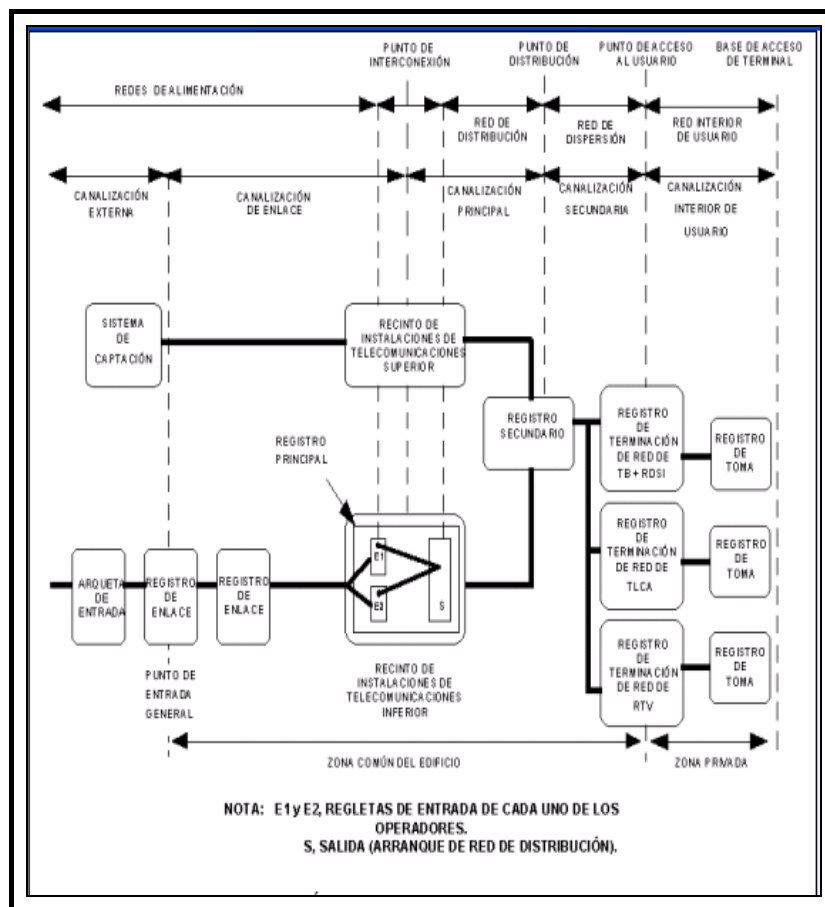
PUNTO DE INTERCONEXIÓN

PUNTO DE DISTRIBUCIÓN

PUNTO DE ACCESO AL USUARIO

BASE DE ACCESO DE TERMINAL

REDES DE ALIMENTACIÓN

RED DE DISTRIBUCIÓN

RED DE DISPERSIÓN

RED INTERIOR DE USUARIO

CANALIZACIÓN EXTERNA

CANALIZACIÓN DE ENLACE

CANALIZACIÓN PRINCIPAL

CANALIZACIÓN SECUNDARIA

CANALIZACIÓN INTERIOR DE USUARIO

SISTEMA DE CAPTACIÓN

RECINTO DE INSTALACIONES DE TELECOMUNICACIONES SUPERIOR

REGISTRO SECUNDARIO

REGISTRO DE TERMINACIÓN DE RED DE TB + RDSI

REGISTRO DE TOMA

REGISTRO PRINCIPAL

E1

E2

S

ARQUETA DE ENTRADA

REGISTRO DE ENLACE

REGISTRO DE ENLACE

REGISTRO DE TERMINACIÓN DE RED DE TLCA

REGISTRO DE TOMA

REGISTRO DE TERMINACIÓN DE RED DE RTV

REGISTRO DE TOMA

PUNTO DE ENTRADA GENERAL

RECINTO DE INSTALACIONES DE TELECOMUNICACIONES INFERIOR

ZONA COMÚN DEL EDIFICIO

ZONA PRIVADA

NOTA: E1 y E2, REGLETAS DE ENTRADA DE CADA UNO DE LOS OPERADORES.
S, SALIDA (ARRANQUE DE RED DE DISTRIBUCIÓN).